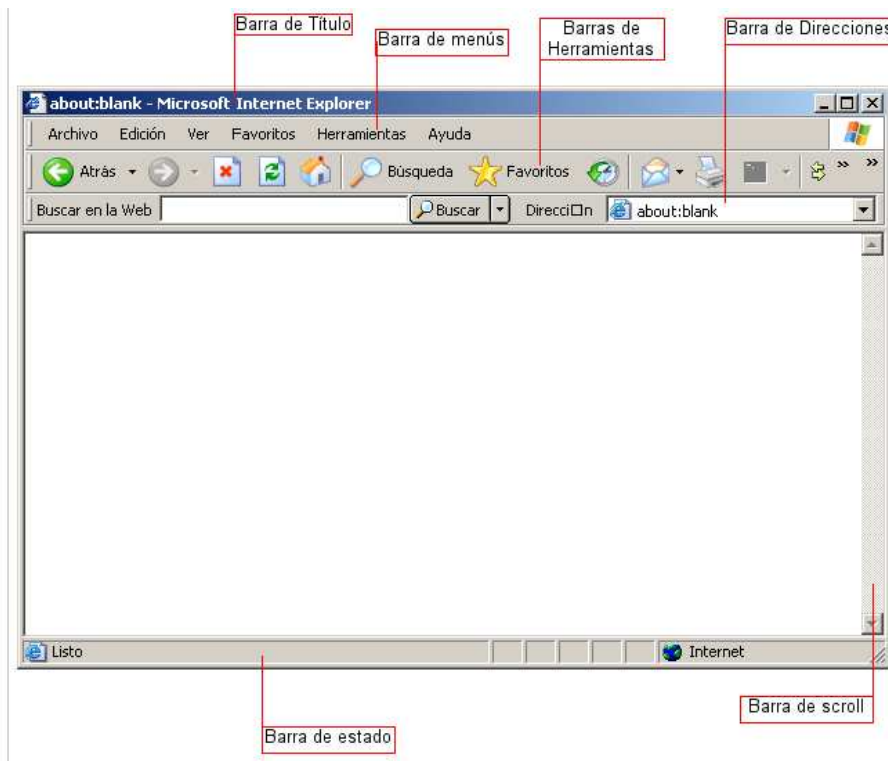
Barra de Título

Barra de menús

Barras de Herramientas

Barra de Direcciones

about:blank - Microsoft Internet Explorer

Archivo Edición Ver Favoritos Herramientas Ayuda

Atrás Búsqueda Favoritos

Buscar en la Web Buscar Direcci□n about:blank

Listo Internet

Barra de scroll

Barra de estado